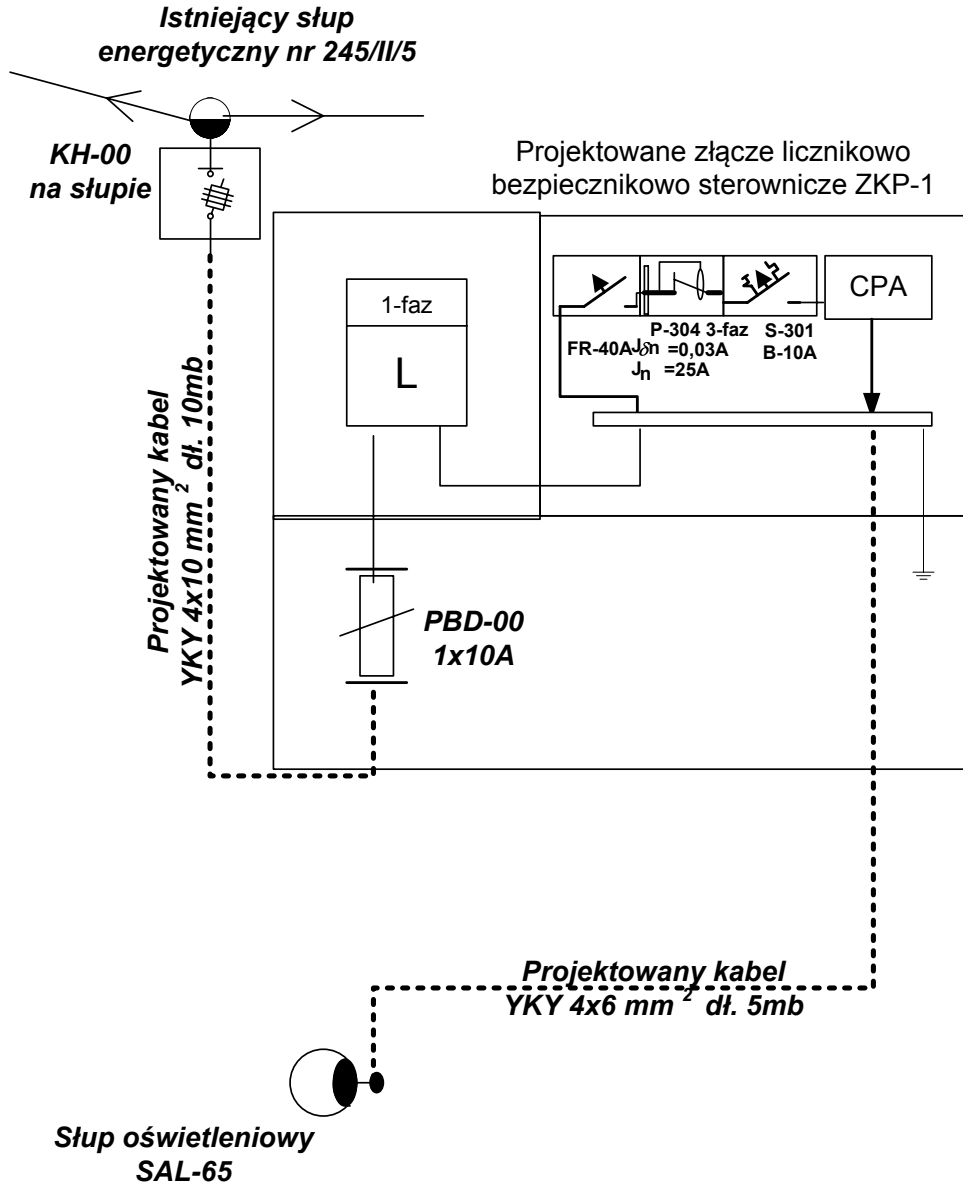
Istniejący słup energetyczny nr 245/II/5

KH-00 na słupie

Projektowane złącze licznikowo bezpiecznikowo sterownicze ZKP-1

1-faz

L

CPA

FR-40A

P-304 3-faz $J_{\Delta n}$ =0,03A $J_n$ =25A

S-301 B-10A

Projektowany kabel YKY 4x10 mm $^2$ dł. 10mb

PBD-00 1x10A

Projektowany kabel YKY 4x6 mm $^2$ dł. 5mb

Słup oświetleniowy SAL-65